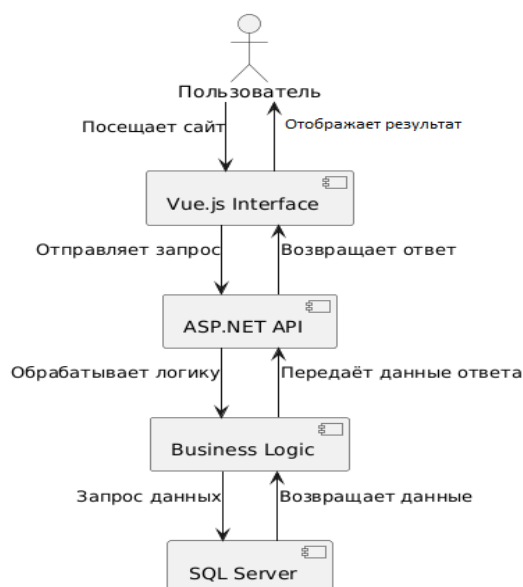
Пользователь

Посещает сайт

Отображает результат

Vue.js Interface

Отправляет запрос

Возвращает ответ

ASP.NET API

Обрабатывает логику

Передаёт данные ответа

Business Logic

Запрос данных

Возвращает данные

SQL Server